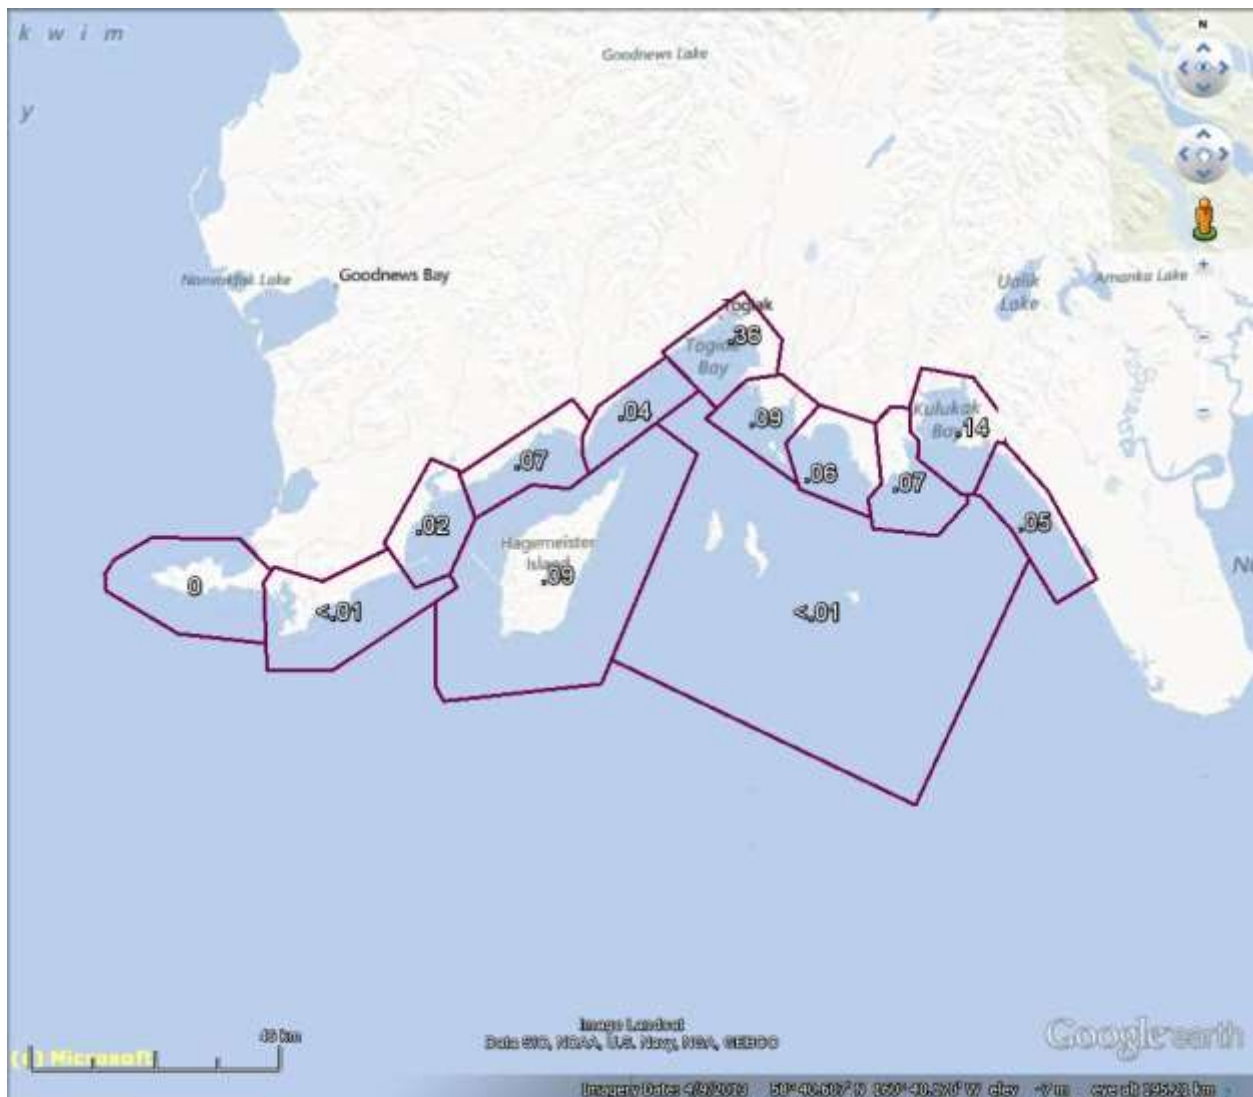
k w i m

y

Goodnews Lake

N

Nanvakfak Lake

Goodnews Bay

Togiak

Togiak Bay

.36

Ualik Lake

Amanka Lake

.04

.09

Kulukak Bay

.14

.07

.06

.07

.02

.05

Hagemeister Island

.09

0

<.01

<.01

Image Landsat
Data SIO, NOAA, U.S. Navy, NGA, GEBCO

40 km

(c) Microsoft

Google earth

Imagery Date: 4/9/2013 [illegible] N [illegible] W elev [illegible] m eye alt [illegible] km